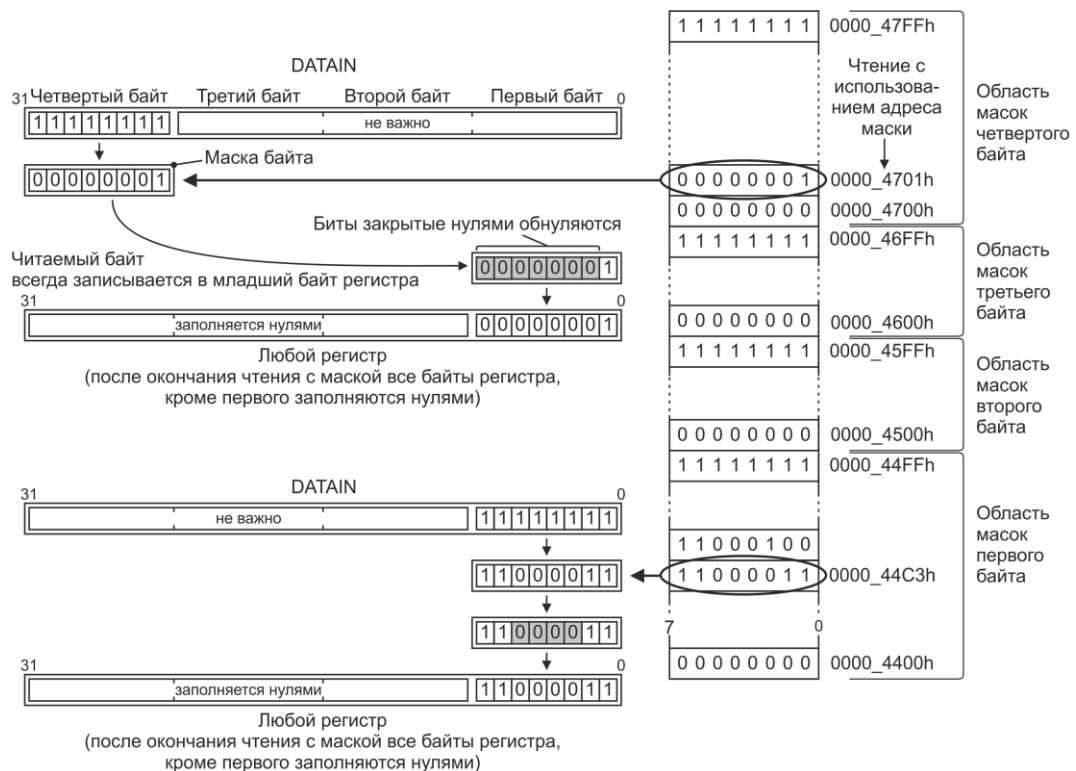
DATAIN

31 Четвертый байт Третий байт Второй байт Первый байт 0

1 1 1 1 1 1 1 1 не важно

Маска байта

0 0 0 0 0 0 0 1

Биты закрытые нулями обнуляются

Читаемый байт всегда записывается в младший байт регистра

0 0 0 0 0 0 0 1

31 0

заполняется нулями 0 0 0 0 0 0 0 1

Любой регистр
(после окончания чтения с маской все байты регистра, кроме первого заполняются нулями)

DATAIN

31 0

не важно 1 1 1 1 1 1 1 1

1 1 0 0 0 0 1 1

1 1 0 0 0 0 1 1

31 0

заполняется нулями 1 1 0 0 0 0 1 1

Любой регистр
(после окончания чтения с маской все байты регистра, кроме первого заполняются нулями)

1 1 1 1 1 1 1 1 0000_47FFh

Чтение с использованием адреса маски

Область масок четвертого байта

0 0 0 0 0 0 0 1 0000_4701h

0 0 0 0 0 0 0 0 0000_4700h

1 1 1 1 1 1 1 1 0000_46FFh

Область масок третьего байта

0 0 0 0 0 0 0 0 0000_4600h

1 1 1 1 1 1 1 1 0000_45FFh

Область масок второго байта

0 0 0 0 0 0 0 0 0000_4500h

1 1 1 1 1 1 1 1 0000_44FFh

Область масок первого байта

1 1 0 0 0 1 0 0

1 1 0 0 0 0 1 1 0000_44C3h

7 0

0 0 0 0 0 0 0 0 0000_4400h